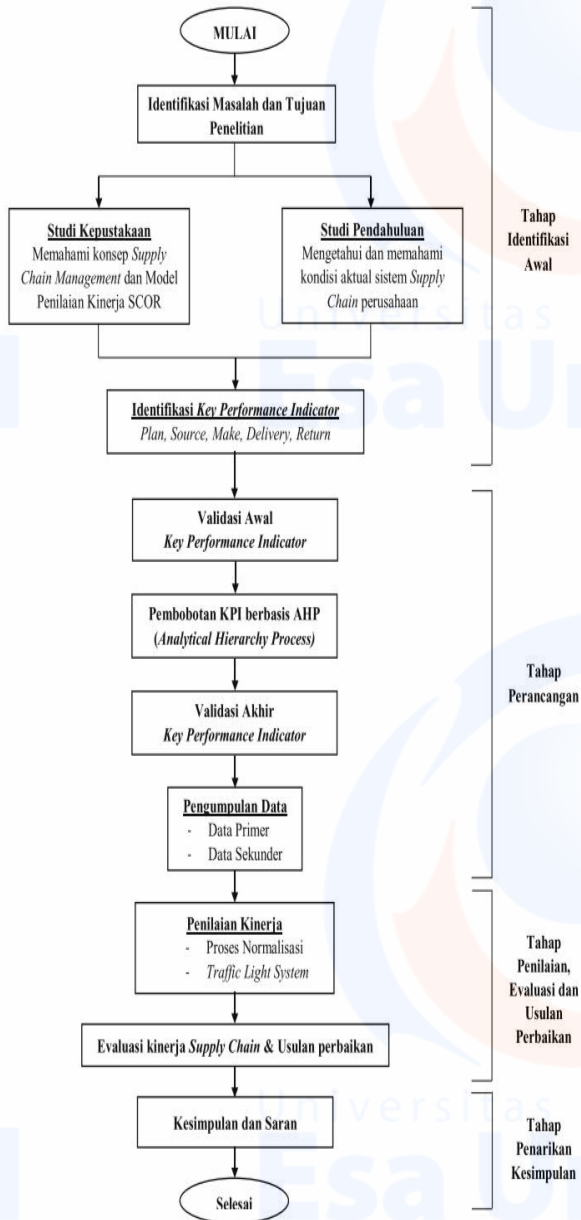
MULAI

Identifikasi Masalah dan Tujuan Penelitian

Studi Kepustakaan
Memahami konsep Supply Chain Management dan Model Penilaian Kinerja SCOR

Studi Pendahuluan
Mengetahui dan memahami kondisi aktual sistem Supply Chain perusahaan

Identifikasi Key Performance Indicator
Plan, Source, Make, Delivery, Return

Tahap Identifikasi Awal

Validasi Awal
Key Performance Indicator

Pembobotan KPI berbasis AHP
(Analytical Hierarchy Process)

Validasi Akhir
Key Performance Indicator

Pengumpulan Data
- Data Primer
- Data Sekunder

Tahap Perancangan

Penilaian Kinerja
- Proses Normalisasi
- Traffic Light System

Evaluasi kinerja Supply Chain & Usulan perbaikan

Tahap Penilaian, Evaluasi dan Usulan Perbaikan

Kesimpulan dan Saran

Selesai

Tahap Penarikan Kesimpulan

Universitas Esa Unggul